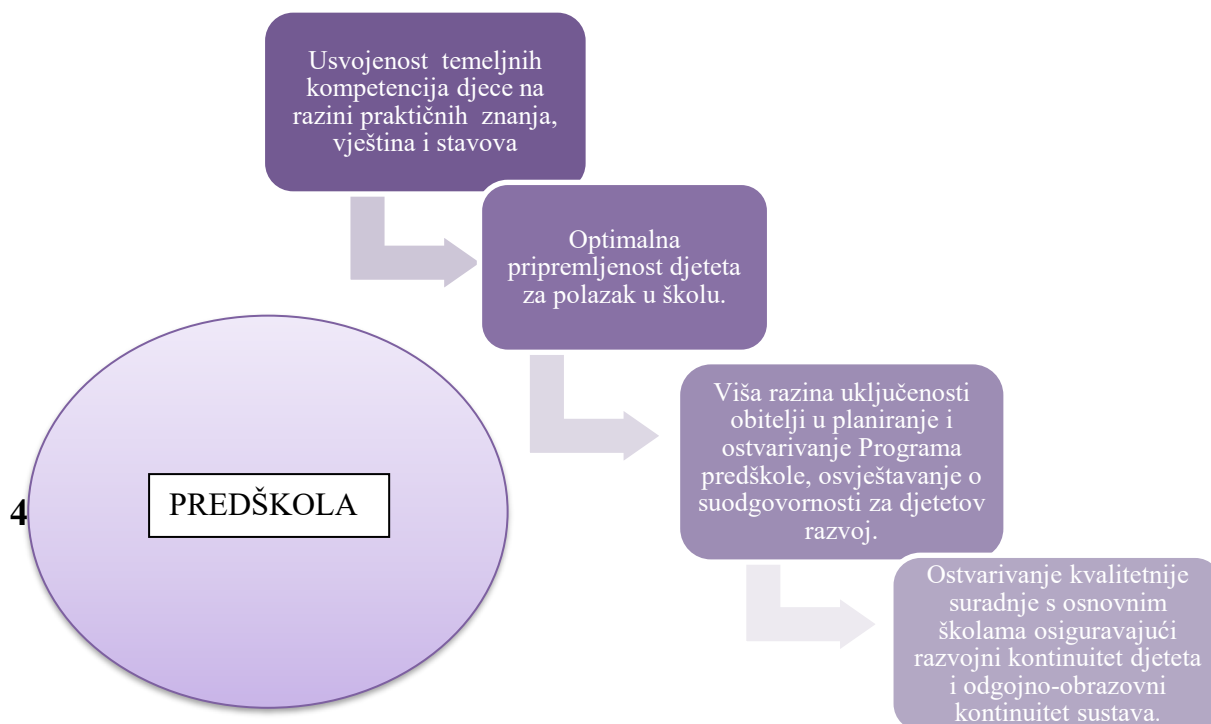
Usvojenost temeljnih kompetencija djece na razini praktičnih znanja, vještina i stavova

Optimalna pripremljenost djeteta za polazak u školu.

Viša razina uključenosti obitelji u planiranje i ostvarivanje Programa predškole, osvještavanje o suodgovornosti za djetetov razvoj.

Ostvarivanje kvalitetnije suradnje s osnovnim školama osiguravajući razvojni kontinuitet djeteta i odgojno-obrazovni kontinuitet sustava.

4

PREDŠKOLA